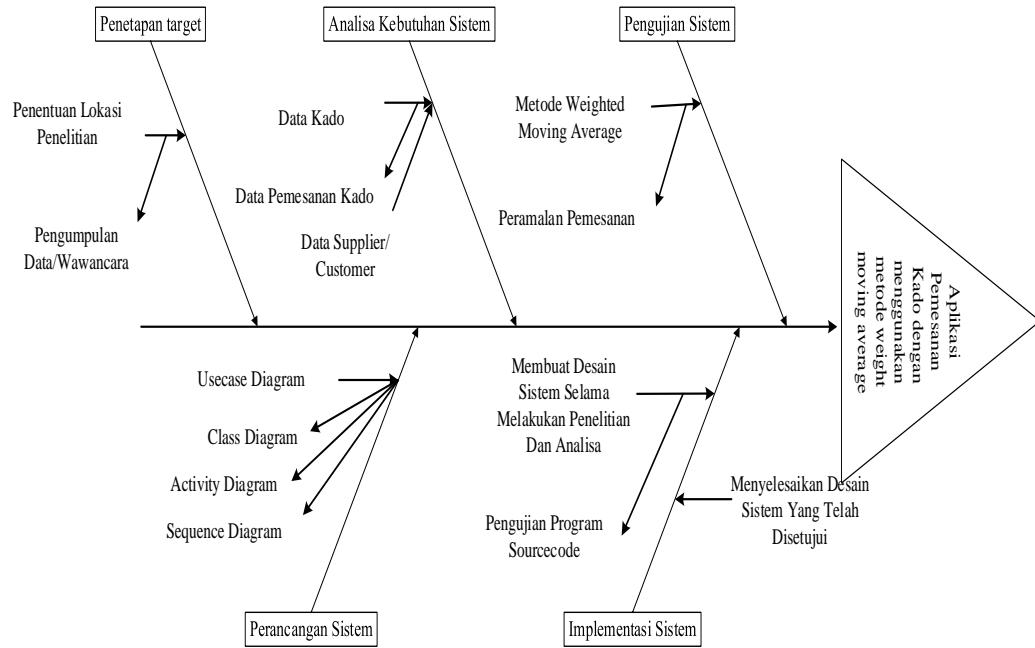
Penetapan target

Analisa Kebutuhan Sistem

Pengujian Sistem

Penentuan Lokasi Penelitian

Pengumpulan Data/Wawancara

Data Kado

Data Pemesanan Kado

Data Supplier/ Customer

Metode Weighted Moving Average

Peramalan Pemesanan

Aplikasi Pemesanan Kado dengan menggunakan metode weight moving average

Usecase Diagram

Class Diagram

Activity Diagram

Sequence Diagram

Membuat Desain Sistem Selama Melakukan Penelitian Dan Analisa

Pengujian Program Sourcecode

Menyelesaikan Desain Sistem Yang Telah Disetujui

Perancangan Sistem

Implementasi Sistem